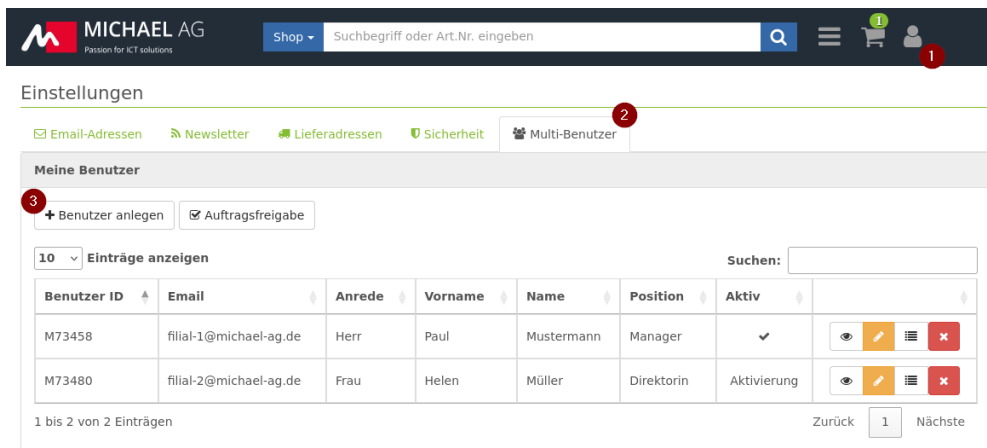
MICHAEL AG
Passion for ICT solutions

Shop ▾ Suchbegriff oder Art.Nr. eingeben

1

1

Einstellungen

Email-Adressen Newsletter Lieferadressen Sicherheit Multi-Benutzer

2

Meine Benutzer

3

+ Benutzer anlegen Auftragsfreigabe

10 Einträge anzeigen

Suchen:

| Benutzer ID | Email | Anrede | Vorname | Name | Position | Aktiv | |
|---|---|---|---|---|---|---|---|
| M73458 | filial-1@michael-ag.de | Herr | Paul | Mustermann | Manager | ✔ | |
| M73480 | filial-2@michael-ag.de | Frau | Helen | Müller | Direktorin | Aktivierung | |

1 bis 2 von 2 Einträgen

Zurück 1 Nächste